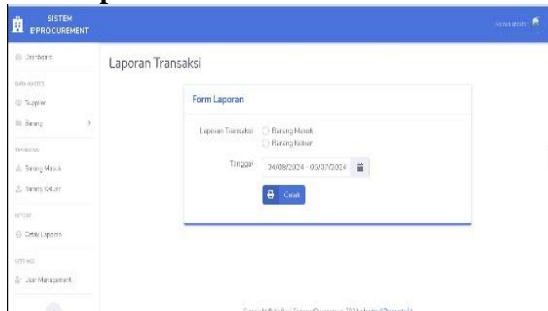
SISTEM EPROCUREMENT

Dashboard

DATA MASTER

Supplier

Barang

TRANSAKSI

Barang Masuk

Barang Keluar

REPORT

Cetak Laporan

SETTING

User Management

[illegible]

Laporan Transaksi

Form Laporan

Laporan Transaksi

Barang Masuk

Barang Keluar

Tanggal

04/08/2024 - 03/07/2024

Cetak

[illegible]